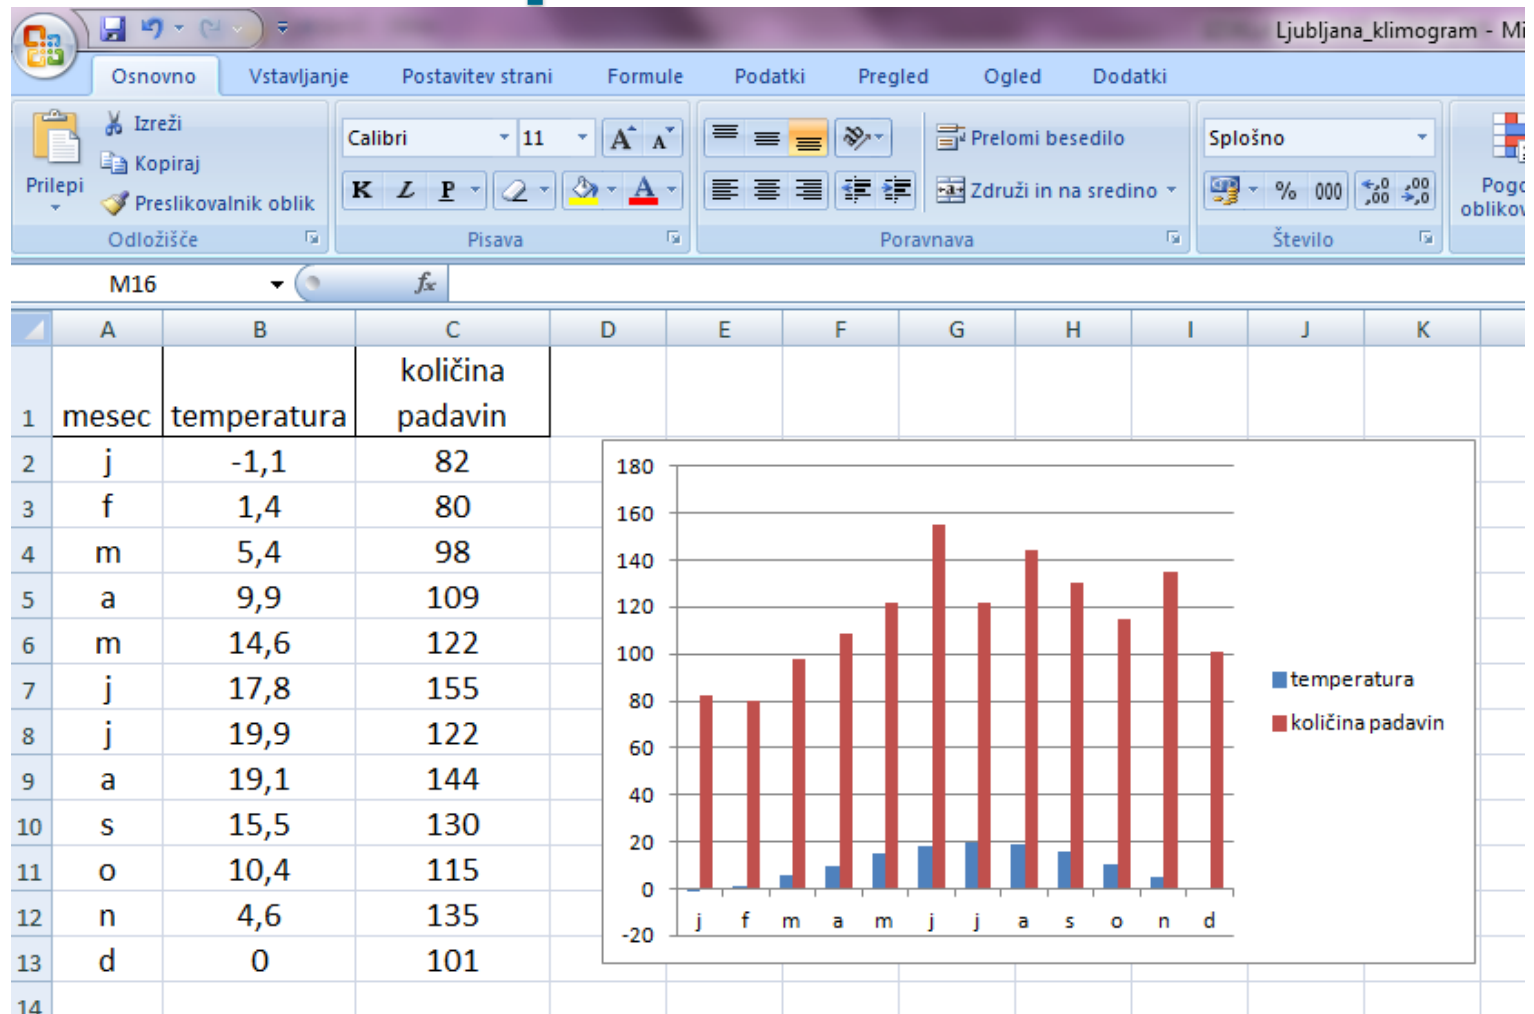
Ljubljana_klimogram - Mi

Osnovno Vstavljanje Postavitev strani Formule Podatki Pregled Ogled Dodatki

Prilepi
Izreži
Kopiraj
Preslikovalnik oblik
Odložišče

Calibri 11
K L P
Pisava

Prelomi besedilo
Združi in na sredino
Poravnava

Splošno
% 000
Število

Pogo
oblikov

M16 $f_x$

| | A | B | C | D | E | F | G | H | I | J | K |
|---|---|---|---|---|---|---|---|---|---|---|---|
| 1 | mesec | temperatura | količina padavin | | | | | | | | |
| 2 | j | -1,1 | 82 | | | | | | | | |
| 3 | f | 1,4 | 80 | | | | | | | | |
| 4 | m | 5,4 | 98 | | | | | | | | |
| 5 | a | 9,9 | 109 | | | | | | | | |
| 6 | m | 14,6 | 122 | | | | | | | | |
| 7 | j | 17,8 | 155 | | | | | | | | |
| 8 | j | 19,9 | 122 | | | | | | | | |
| 9 | a | 19,1 | 144 | | | | | | | | |
| 10 | s | 15,5 | 130 | | | | | | | | |
| 11 | o | 10,4 | 115 | | | | | | | | |
| 12 | n | 4,6 | 135 | | | | | | | | |
| 13 | d | 0 | 101 | | | | | | | | |
| 14 | | | | | | | | | | | |

180
160
140
120
100
80
60
40
20
0
-20
j f m a m j j a s o n d
temperatura
količina padavin